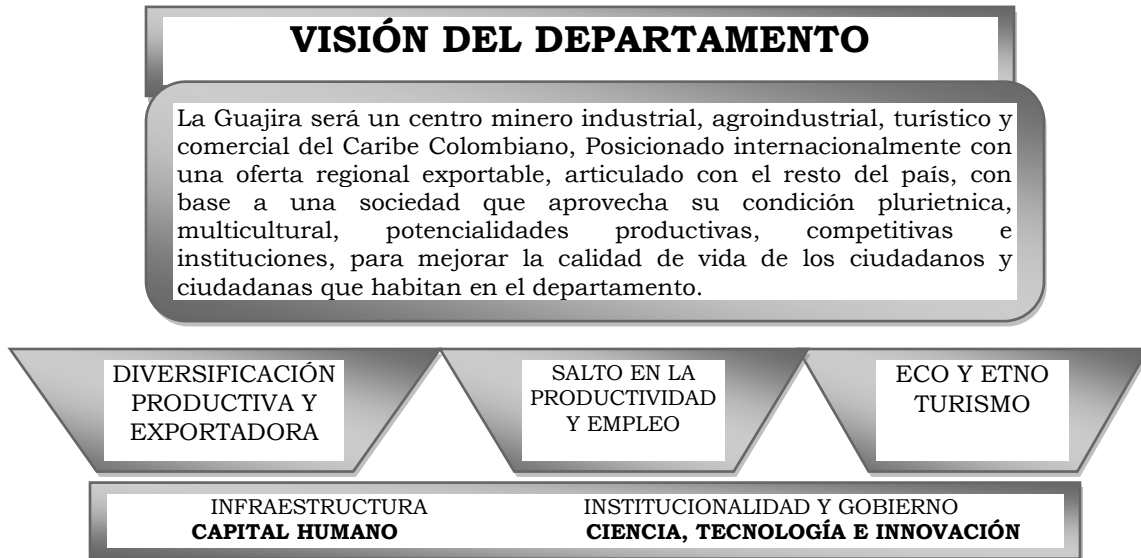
VISIÓN DEL DEPARTAMENTO

La Guajira será un centro minero industrial, agroindustrial, turístico y comercial del Caribe Colombiano, Posicionado internacionalmente con una oferta regional exportable, articulado con el resto del país, con base a una sociedad que aprovecha su condición pluriétnica, multicultural, potencialidades productivas, competitivas e instituciones, para mejorar la calidad de vida de los ciudadanos y ciudadanas que habitan en el departamento.

DIVERSIFICACIÓN PRODUCTIVA Y EXPORTADORA

SALTO EN LA PRODUCTIVIDAD Y EMPLEO

ECO Y ETNO TURISMO

INFRAESTRUCTURA
CAPITAL HUMANO

INSTITUCIONALIDAD Y GOBIERNO
CIENCIA, TECNOLOGÍA E INNOVACIÓN